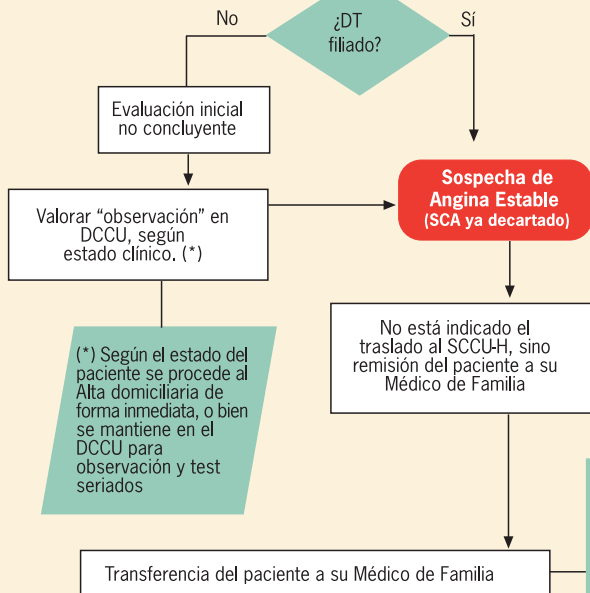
No

¿DT filiado?

Sí

Evaluación inicial no concluyente

Valorar “observación” en DCCU, según estado clínico. (*)

Sospecha de Angina Estable (SCA ya decartado)

(*) Según el estado del paciente se procede al Alta domiciliaria de forma inmediata, o bien se mantiene en el DCCU para observación y test seriados

No está indicado el traslado al SCCU-H, sino remisión del paciente a su Médico de Familia

Transferencia del paciente a su Médico de Familia